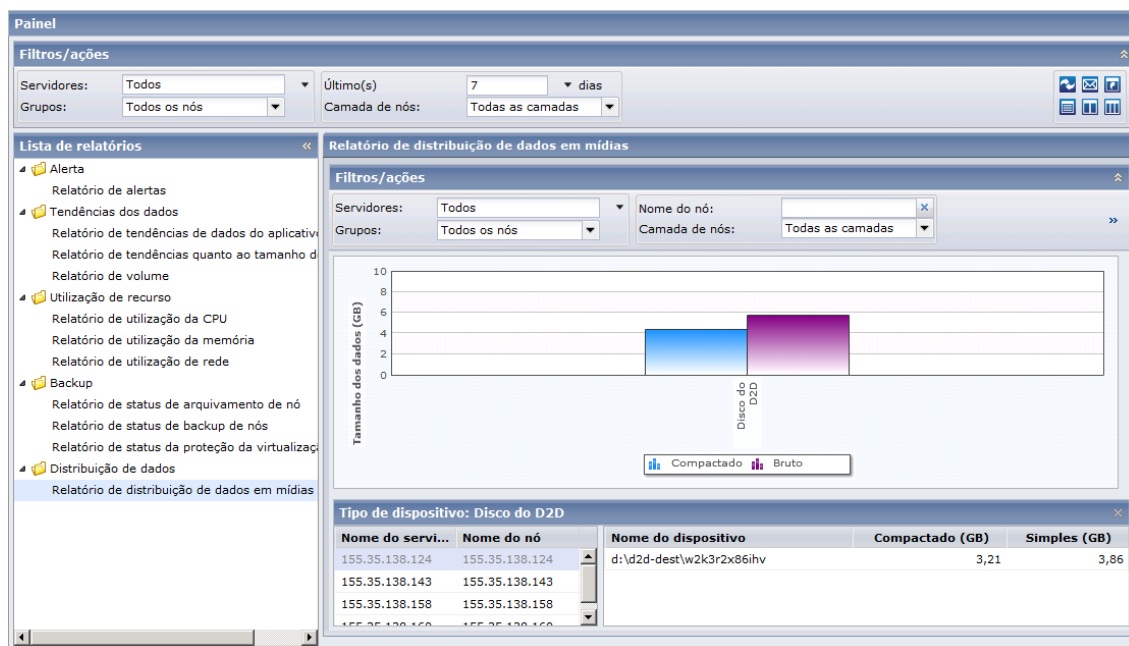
Painel

Filtros/ações

Servidores: Todos
Grupos: Todos os nós
Último(s) 7 dias
Camada de nós: Todas as camadas

Lista de relatórios

Alerta
Relatório de alertas
Tendências dos dados
Relatório de tendências de dados do aplicativ
Relatório de tendências quanto ao tamanho d
Relatório de volume
Utilização de recurso
Relatório de utilização da CPU
Relatório de utilização da memória
Relatório de utilização de rede
Backup
Relatório de status de arquivamento de nó
Relatório de status de backup de nós
Relatório de status da proteção da virtualizaç
Distribuição de dados
Relatório de distribuição de dados em mídias

Relatório de distribuição de dados em mídias

Filtros/ações

Servidores: Todos
Grupos: Todos os nós
Nome do nó:
Camada de nós: Todas as camadas

Tamanho dos dados (GB)
10
8
6
4
2
0
Disco do D2D
Compactado Bruto

Tipo de dispositivo: Disco do D2D

| Nome do servi... | Nome do nó |
|---|---|
| 155.35.138.124 | 155.35.138.124 |
| 155.35.138.143 | 155.35.138.143 |
| 155.35.138.158 | 155.35.138.158 |
| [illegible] | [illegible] |

| Nome do dispositivo | Compactado (GB) | Simples (GB) |
|---|---|---|
| d:\d2d-dest\w2k3r2x86ihv | 3,21 | 3,86 |